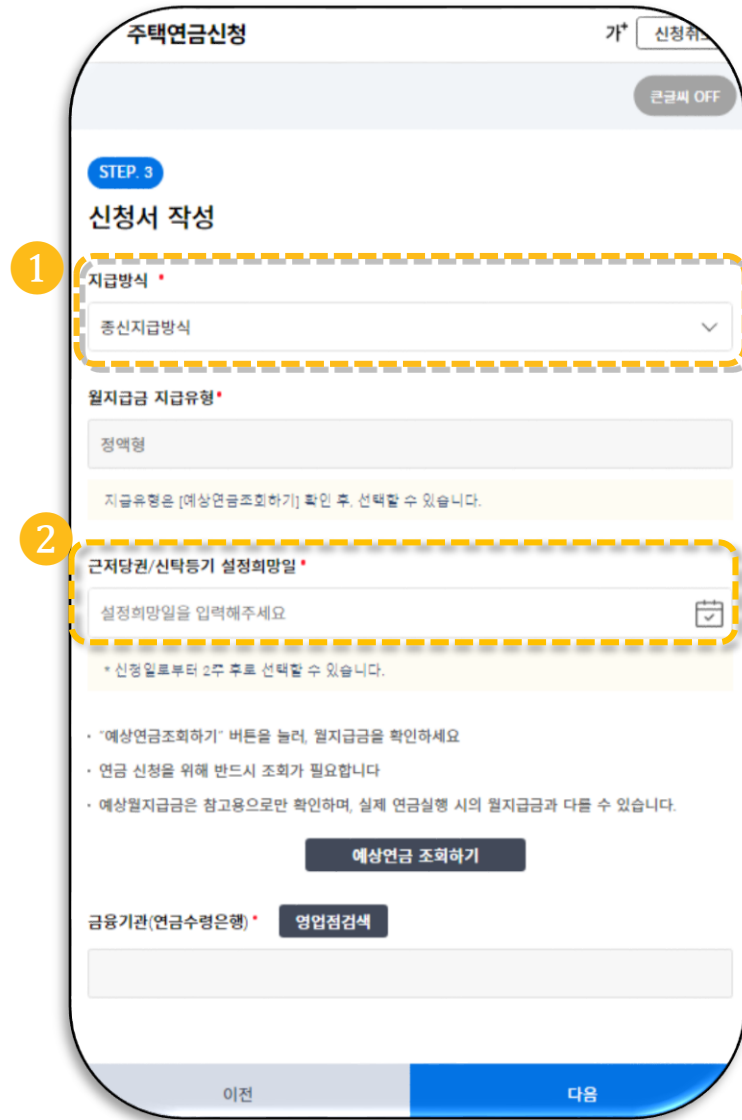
주택연금신청

가⁺ 신청취소

큰글씨 OFF

STEP. 3

신청서 작성

1

지급방식 *

종신지급방식

월지급금 지급유형*

정액형

지급유형은 [예상연금조회하기] 확인 후, 선택할 수 있습니다.

2

근저당권/신탁등기 설정희망일 *

설정희망일을 입력해주세요

* 신청일로부터 2주 후로 선택할 수 있습니다.

· "예상연금조회하기" 버튼을 눌러, 월지급금을 확인하세요

· 연금 신청을 위해 반드시 조회가 필요합니다

· 예상월지급금은 참고용으로만 확인하며, 실제 연금실행 시의 월지급금과 다를 수 있습니다.

예상연금 조회하기

금융기관(연금수령은행) * 영업점검색

이전

다음